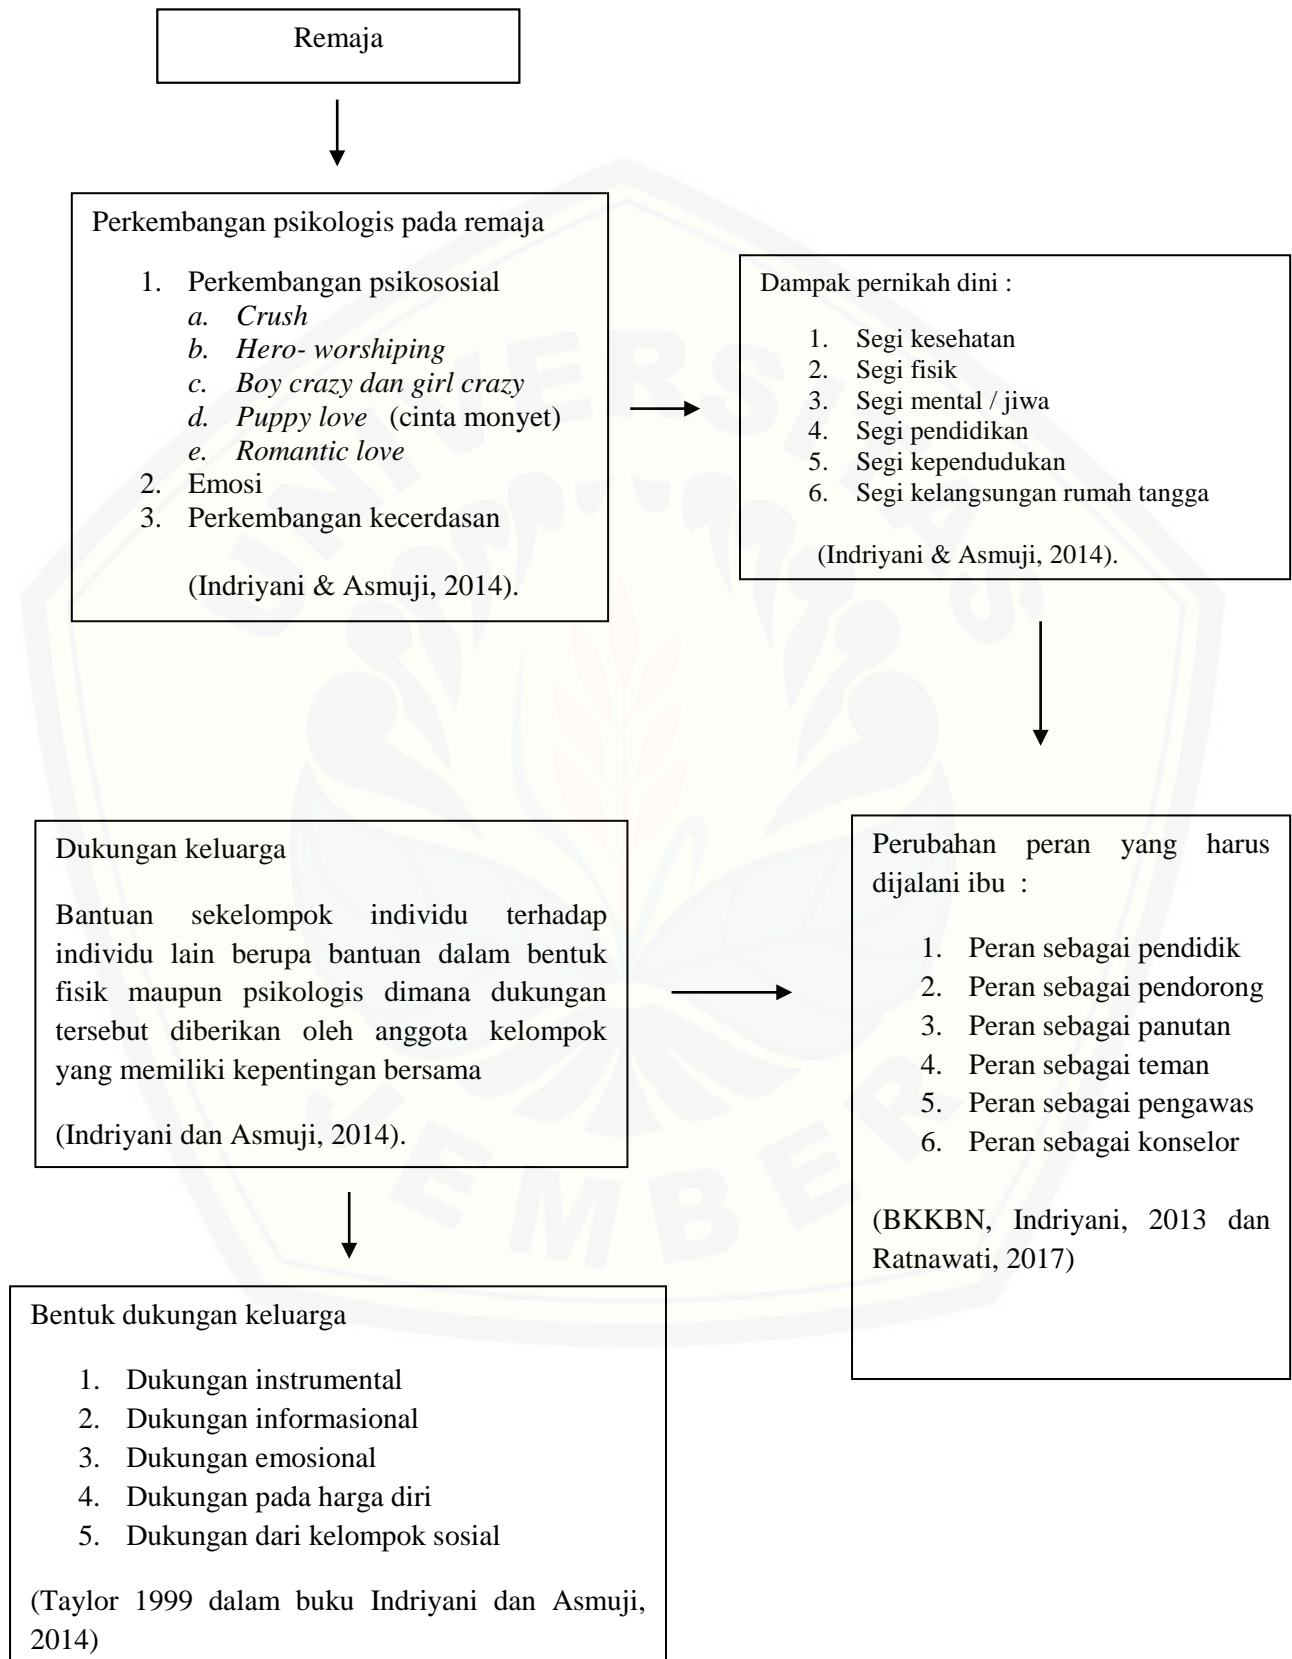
Remaja

Perkembangan psikologis pada remaja

1. Perkembangan psikososial
a. Crush
b. Hero- worshiping
c. Boy crazy dan girl crazy
d. Puppy love (cinta monyet)
e. Romantic love
2. Emosi
3. Perkembangan kecerdasan

(Indriyani & Asmuji, 2014).

Dampak pernikah dini :

1. Segi kesehatan
2. Segi fisik
3. Segi mental / jiwa
4. Segi pendidikan
5. Segi kependudukan
6. Segi kelangsungan rumah tangga

(Indriyani & Asmuji, 2014).

Dukungan keluarga

Bantuan sekelompok individu terhadap individu lain berupa bantuan dalam bentuk fisik maupun psikologis dimana dukungan tersebut diberikan oleh anggota kelompok yang memiliki kepentingan bersama

(Indriyani dan Asmuji, 2014).

Perubahan peran yang harus dijalani ibu :

1. Peran sebagai pendidik
2. Peran sebagai pendorong
3. Peran sebagai panutan
4. Peran sebagai teman
5. Peran sebagai pengawas
6. Peran sebagai konselor

(BKKBN, Indriyani, 2013 dan Ratnawati, 2017)

Bentuk dukungan keluarga

1. Dukungan instrumental
2. Dukungan informasional
3. Dukungan emosional
4. Dukungan pada harga diri
5. Dukungan dari kelompok sosial

(Taylor 1999 dalam buku Indriyani dan Asmuji, 2014)